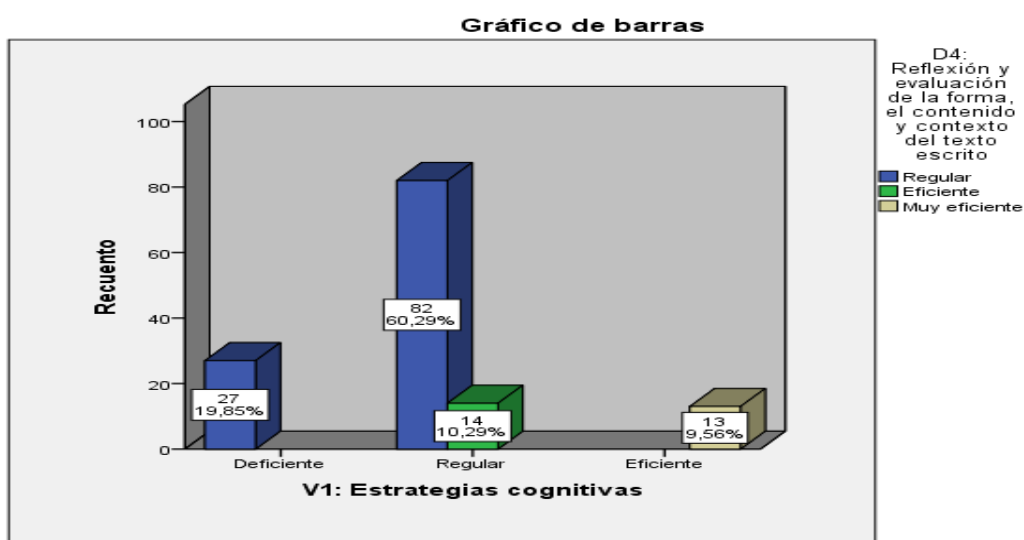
Gráfico de barras

D4: Reflexión y evaluación de la forma, el contenido y contexto del texto escrito

Regular
Eficiente
Muy eficiente

Recuento

100
80
60
40
20
0

27
19,85%

82
60,29%

14
10,29%

13
9,56%

Deficiente
Regular
Eficiente

V1: Estrategias cognitivas